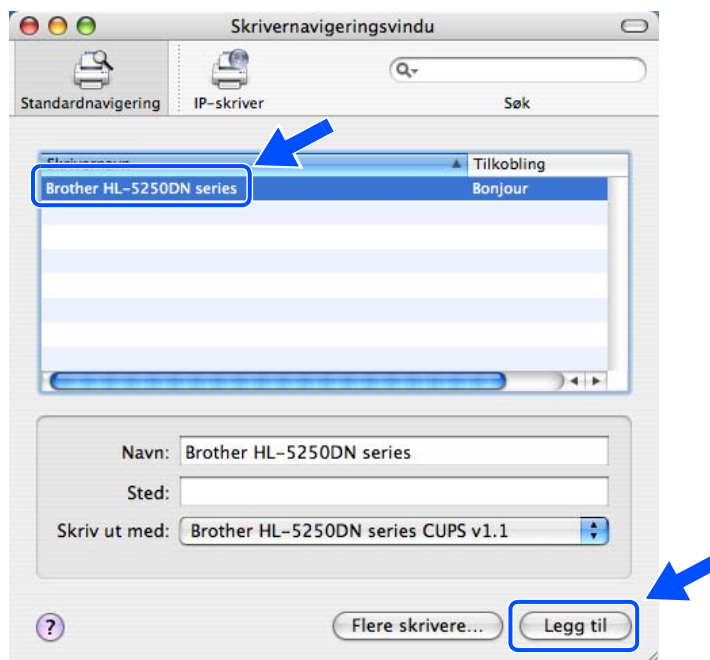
Skrivernavigeringsvindu

Standardnavigering IP-skriver Søk

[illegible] Tilkobling

Brother HL-5250DN series Bonjour

Navn: Brother HL-5250DN series

Sted:

Skriv ut med: Brother HL-5250DN series CUPS v1.1

?

Flere skrivere...

Legg til